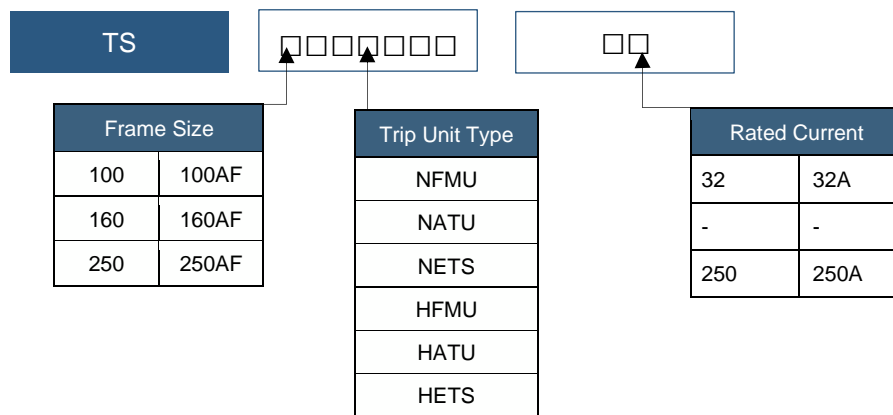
TS

□□□□□□□

□□

| Frame Size | |
|---|---|
| 100 | 100AF |
| 160 | 160AF |
| 250 | 250AF |

| Trip Unit Type |
|---|
| NFMU |
| NATU |
| NETS |
| HFMU |
| HATU |
| HETS |

| Rated Current | |
|---|---|
| 32 | 32A |
| - | - |
| 250 | 250A |